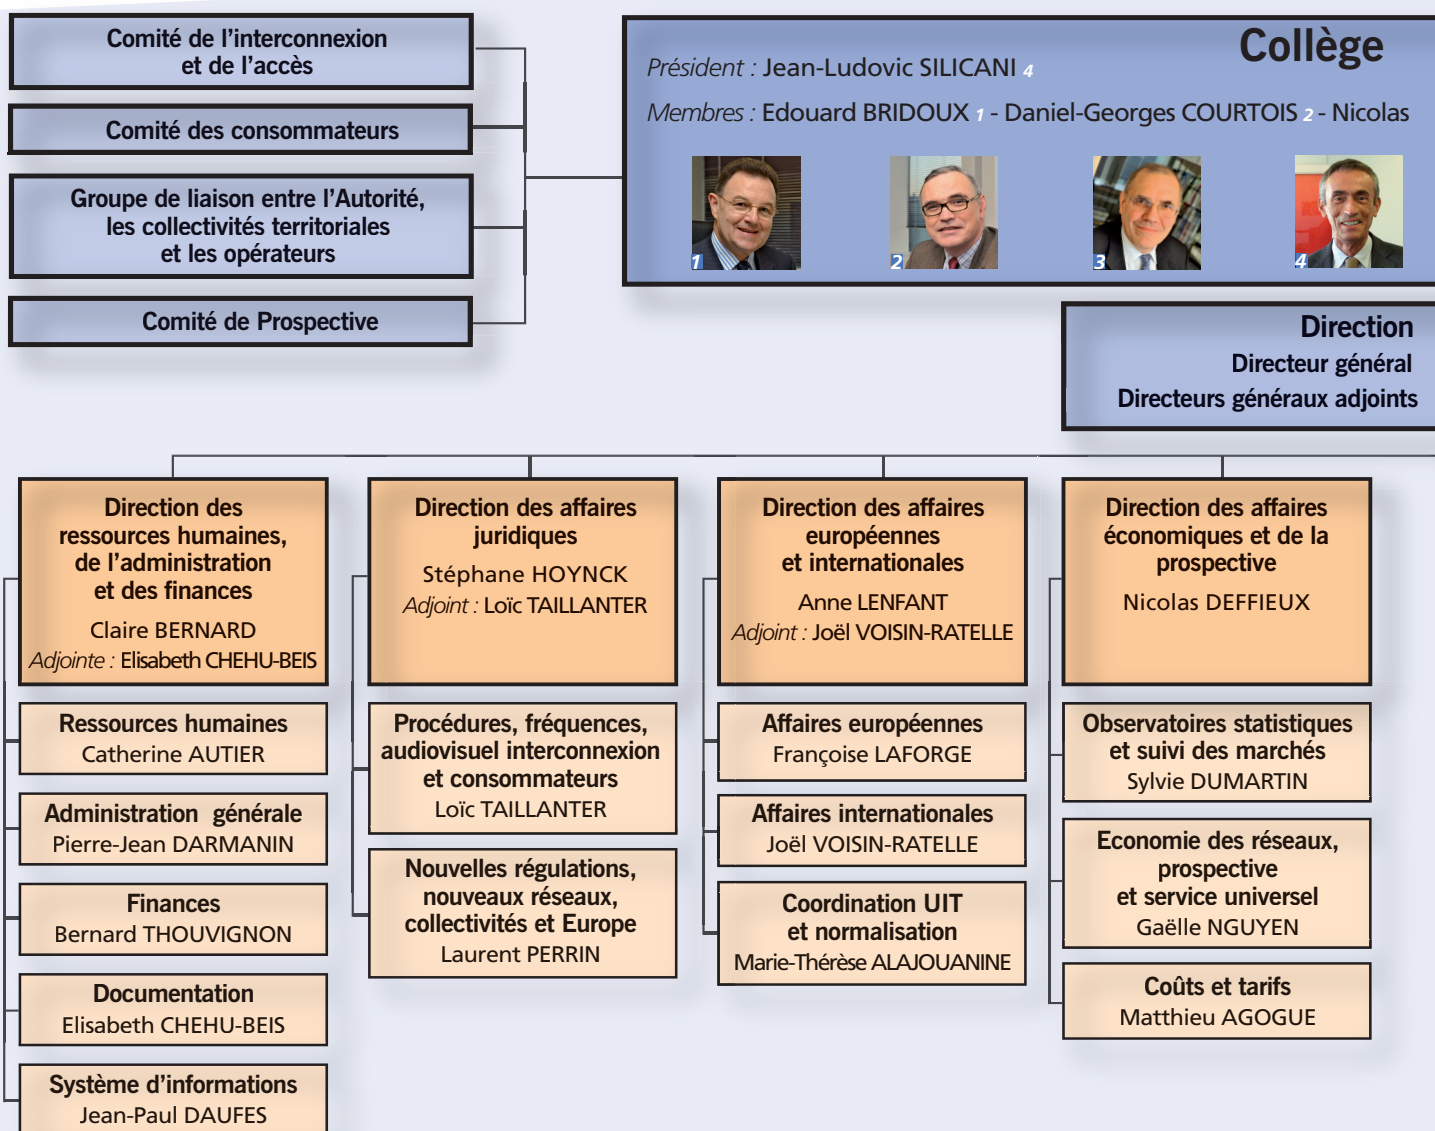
Comité de l'interconnexion et de l'accès

Comité des consommateurs

Groupe de liaison entre l'Autorité, les collectivités territoriales et les opérateurs

Comité de Prospective

Collège

Président : Jean-Ludovic SILICANI 4

Membres : Edouard BRIDOUX 1 - Daniel-Georges COURTOIS 2 - Nicolas

1

2

3

4

Direction

Directeur général

Directeurs généraux adjoints

Direction des ressources humaines, de l'administration et des finances

Claire BERNARD

Adjointe : Elisabeth CHEHU-BEIS

Ressources humaines

Catherine AUTIER

Administration générale

Pierre-Jean DARMANIN

Finances

Bernard THOUVIGNON

Documentation

Elisabeth CHEHU-BEIS

Système d'informations

Jean-Paul DAUFES

Direction des affaires juridiques

Stéphane HOYNCK

Adjoint : Loïc TAILLANTER

Procédures, fréquences, audiovisuel interconnexion et consommateurs

Loïc TAILLANTER

Nouvelles régulations, nouveaux réseaux, collectivités et Europe

Laurent PERRIN

Direction des affaires européennes et internationales

Anne LENFANT

Adjoint : Joël VOISIN-RATELLE

Affaires européennes

Françoise LAFORGE

Affaires internationales

Joël VOISIN-RATELLE

Coordination UIT et normalisation

Marie-Thérèse ALAJOUANINE

Direction des affaires économiques et de la prospective

Nicolas DEFFIEUX

Observatoires statistiques et suivi des marchés

Sylvie DUMARTIN

Economie des réseaux, prospective et service universel

Gaëlle NGUYEN

Coûts et tarifs

Matthieu AGOGUE